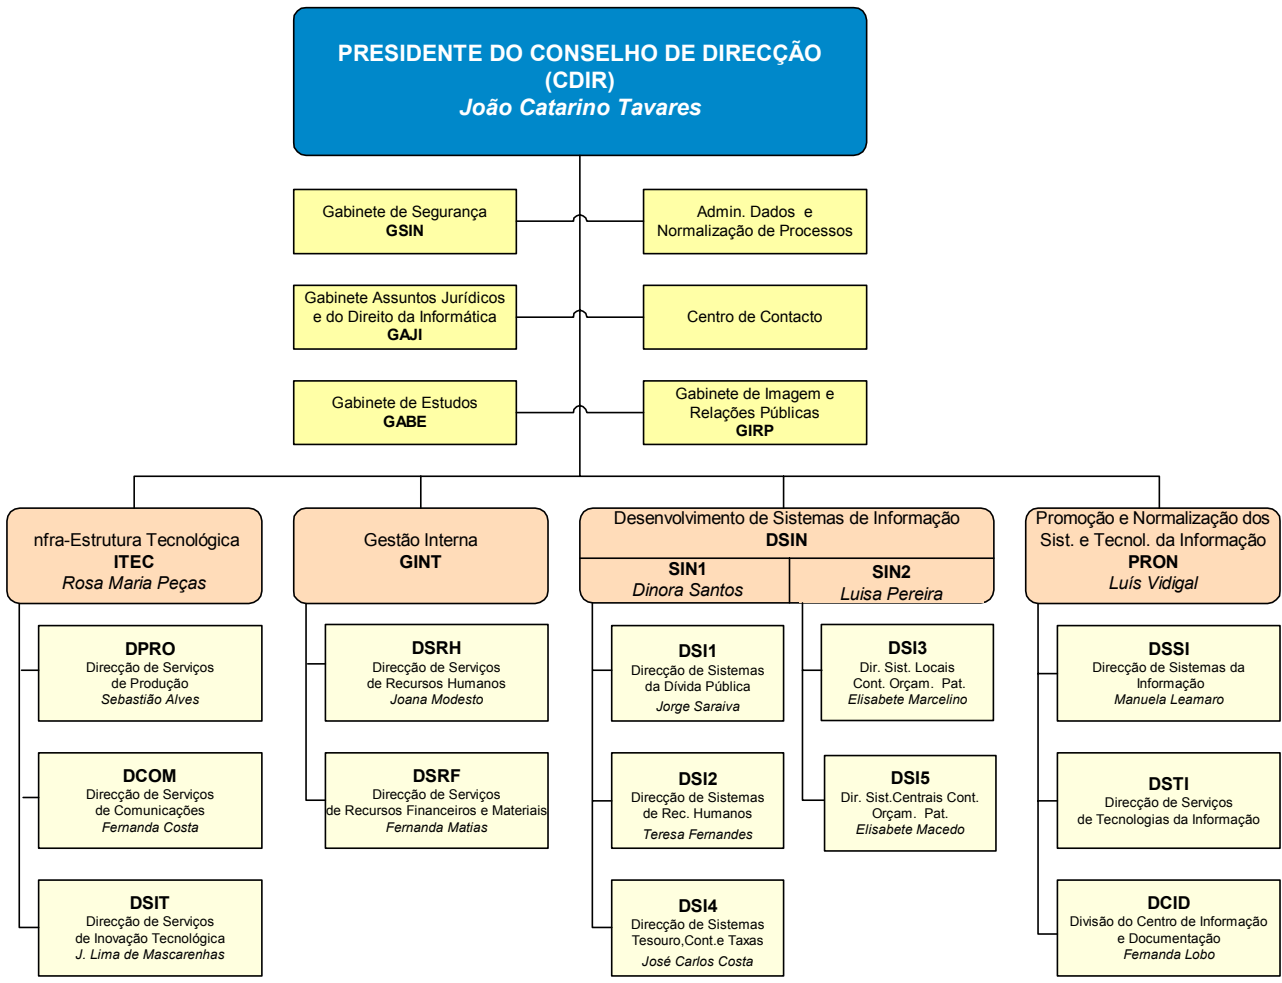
PRESIDENTE DO CONSELHO DE DIRECÇÃO
(CDIR)
João Catarino Tavares

Gabinete de Segurança
GSIN

Admin. Dados e Normalização de Processos

Gabinete Assuntos Jurídicos e do Direito da Informática
GAJI

Centro de Contacto

Gabinete de Estudos
GABE

Gabinete de Imagem e Relações Públicas
GIRP

nfra-Estrutura Tecnológica
ITEC
Rosa Maria Peças

Gestão Interna
GINT

Desenvolvimento de Sistemas de Informação
DSIN

SIN1
Dinora Santos

SIN2
Luisa Pereira

Promoção e Normalização dos Sist. e Tecnol. da Informação
PRON
Luís Vidigal

DPRO
Direcção de Serviços de Produção
Sebastião Alves

DCOM
Direcção de Serviços de Comunicações
Fernanda Costa

DSIT
Direcção de Serviços de Inovação Tecnológica
J. Lima de Mascarenhas

DSRH
Direcção de Serviços de Recursos Humanos
Joana Modesto

DSRF
Direcção de Serviços de Recursos Financeiros e Materiais
Fernanda Matias

DSI1
Direcção de Sistemas da Dívida Pública
Jorge Saraiva

DSI2
Direcção de Sistemas de Rec. Humanos
Teresa Fernandes

DSI4
Direcção de Sistemas Tesouro,Cont.e Taxas
José Carlos Costa

DSI3
Dir. Sist. Locais Cont. Orçam. Pat.
Elisabete Marcelino

DSI5
Dir. Sist.Centrais Cont. Orçam. Pat.
Elisabete Macedo

DSSI
Direcção de Sistemas da Informação
Manuela Leamaro

DSTI
Direcção de Serviços de Tecnologias da Informação

DCID
Divisão do Centro de Informação e Documentação
Fernanda Lobo